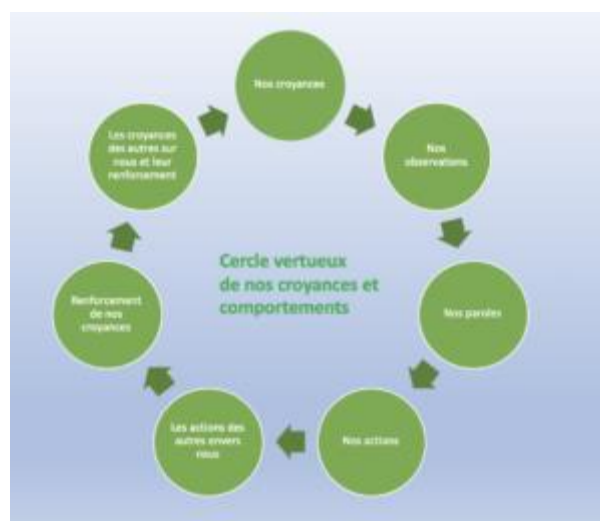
Nos croyances

Nos observations

Nos paroles

Nos actions

Les actions des autres envers nous

Renforcement de nos croyances

Les croyances des autres sur nous et leur renforcement

Cercle vertueux de nos croyances et comportements